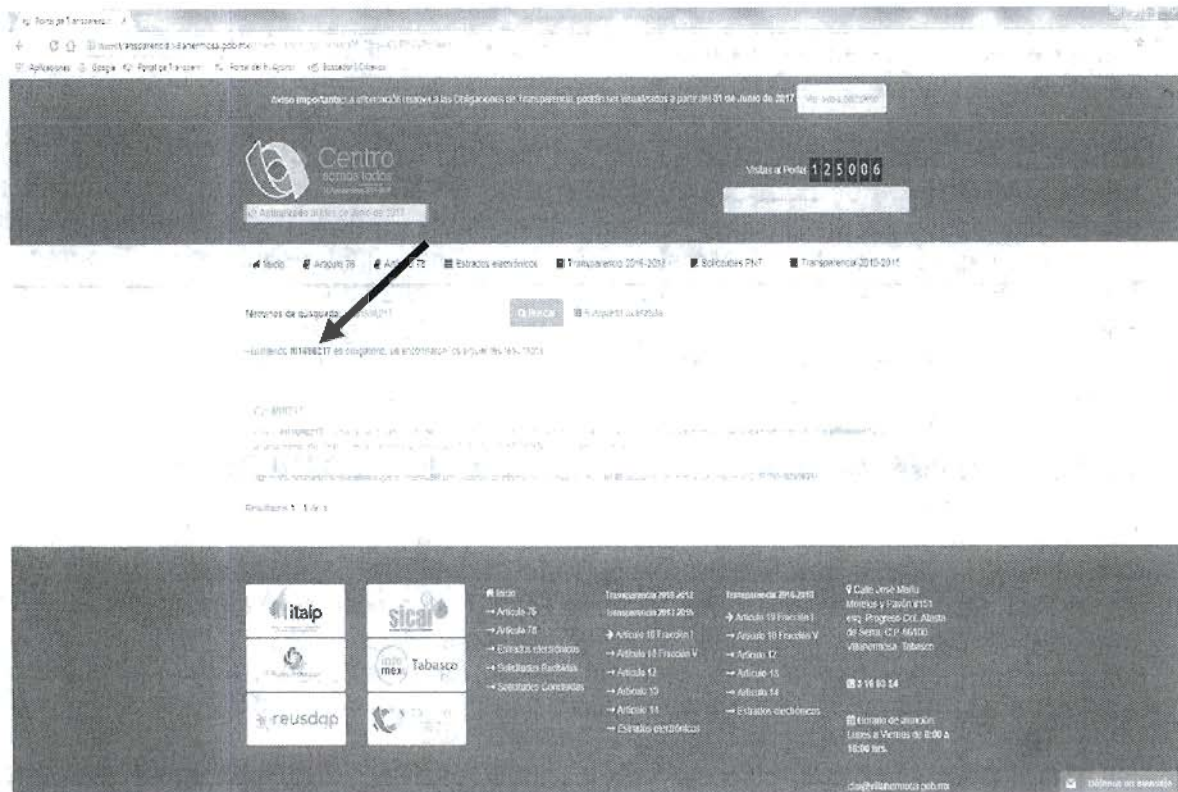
Portal de Transparencia

Aplicaciones Google Portal de Transparencia Portal de H. Ayunt. Buscador Cabildo

Aviso importante: La información relativa a las Obligaciones de Transparencia, podrán ser visualizados a partir del 01 de Junio de 2017 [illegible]

Centro somos todos

Visitas al Portal 1 2 5 0 0 6

Actualizado al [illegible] de Junio de 2017

Inicio Artículo 76 Artículo 78 Estrados electrónicos Transparencia 2016-2018 Solicitudes PNT Transparencia 2013-2015

Términos de búsqueda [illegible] Buscar Búsqueda avanzada

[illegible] 101498217 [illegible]

Resultados 1 - 1 de 1

itaip sicai Tabasco reusdap

Inicio
→ Artículo 76
→ Artículo 78
→ Estrados electrónicos
→ Solicitudes Recibidas
→ Solicitudes Contestadas

Transparencia 2010-2012
Transparencia 2013-2015
→ Artículo 10 Fracción I
→ Artículo 10 Fracción V
→ Artículo 12
→ Artículo 13
→ Artículo 14
→ Estrados electrónicos

Transparencia 2016-2018
→ Artículo 10 Fracción I
→ Artículo 10 Fracción V
→ Artículo 12
→ Artículo 13
→ Artículo 14
→ Estrados electrónicos

Calle José María Morelos y Pavón #151 esq. Progreso Col. Atasta de Serra, C.P. 86100 Villahermosa, Tabasco

3 16 63 24

Horario de atención: Lunes a Viernes de 8:00 a 16:00 hrs.

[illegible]@villahermosa.gob.mx

Déjenos un mensaje